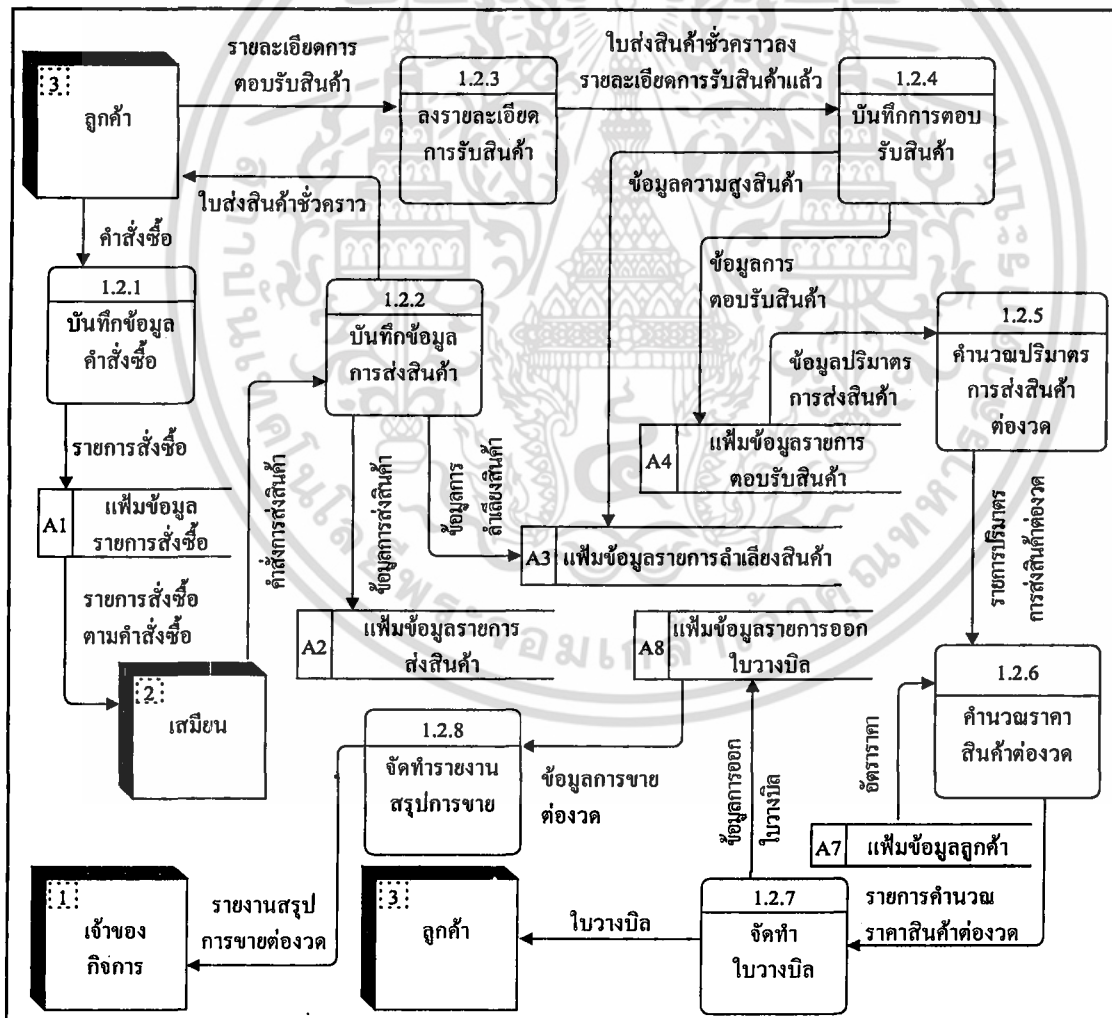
3
ลูกค้า

รายละเอียดการตอบรับสินค้า

1.2.3
ลงรายละเอียดการรับสินค้า

ใบส่งสินค้าชั่วคราวลงรายละเอียดการรับสินค้าแล้ว

1.2.4
บันทึกการตอบรับสินค้า

ข้อมูลความสูงสินค้า

ใบส่งสินค้าชั่วคราว

คำสั่งซื้อ

1.2.1
บันทึกข้อมูลคำสั่งซื้อ

1.2.2
บันทึกข้อมูลการส่งสินค้า

ข้อมูลการตอบรับสินค้า

1.2.5
คำนวณปริมาตรการส่งสินค้าต่องวด

ข้อมูลปริมาตรการส่งสินค้า

A4 แฟ้มข้อมูลรายการตอบรับสินค้า

รายการสั่งซื้อ

คำสั่งการส่งสินค้า

ข้อมูลการส่งสินค้า

ข้อมูลการลำเลียงสินค้า

A1 แฟ้มข้อมูลรายการสั่งซื้อ

A3 แฟ้มข้อมูลรายการลำเลียงสินค้า

รายการปริมาตรการส่งสินค้าต่องวด

รายการสั่งซื้อตามคำสั่งซื้อ

A2 แฟ้มข้อมูลรายการส่งสินค้า

A8 แฟ้มข้อมูลรายการออกใบวางบิล

2
เสมียน

1.2.8
จัดทำรายงานสรุปการขาย

ข้อมูลการขายต่องวด

1.2.6
คำนวณราคาสินค้าต่องวด

อัตราราคา

ข้อมูลการออกใบวางบิล

A7 แฟ้มข้อมูลลูกค้า

1
เจ้าของกิจการ

รายงานสรุปการขายต่องวด

3
ลูกค้า

ใบวางบิล

1.2.7
จัดทำใบวางบิล

รายการคำนวณราคาสินค้าต่องวด